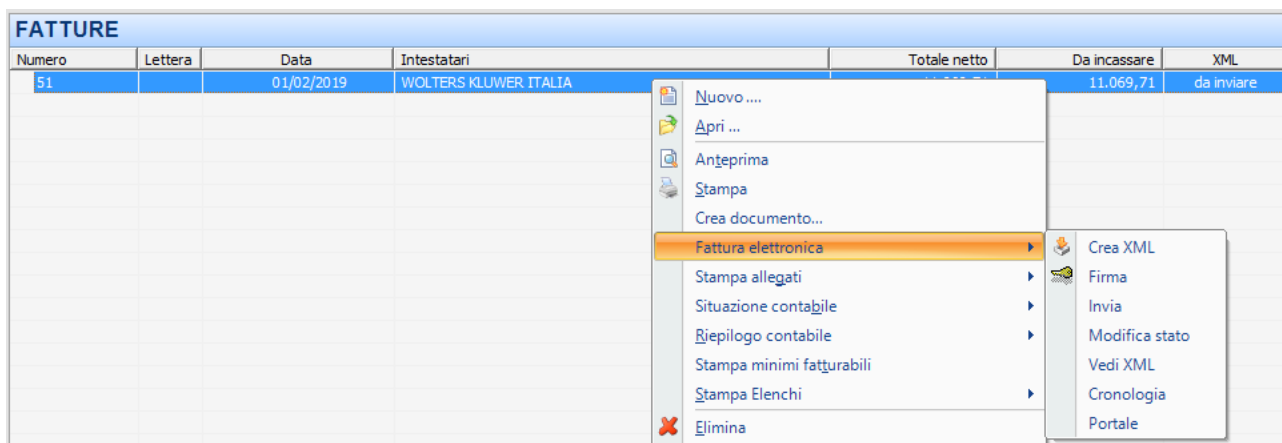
FATTURE

| Numero | Lettera | Data | Intestatari | Totale netto | Da incassare | XML |
|---|---|---|---|---|---|---|
| 51 | | 01/02/2019 | WOLTERS KLUWER ITALIA | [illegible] | 11.069,71 | da inviare |

Nuovo ....
Apri ...
Anteprima
Stampa
Crea documento...
Fattura elettronica
Stampa allegati
Situazione contabile
Riepilogo contabile
Stampa minimi fatturabili
Stampa Elenchi
Elimina

Crea XML
Firma
Invia
Modifica stato
Vedi XML
Cronologia
Portale